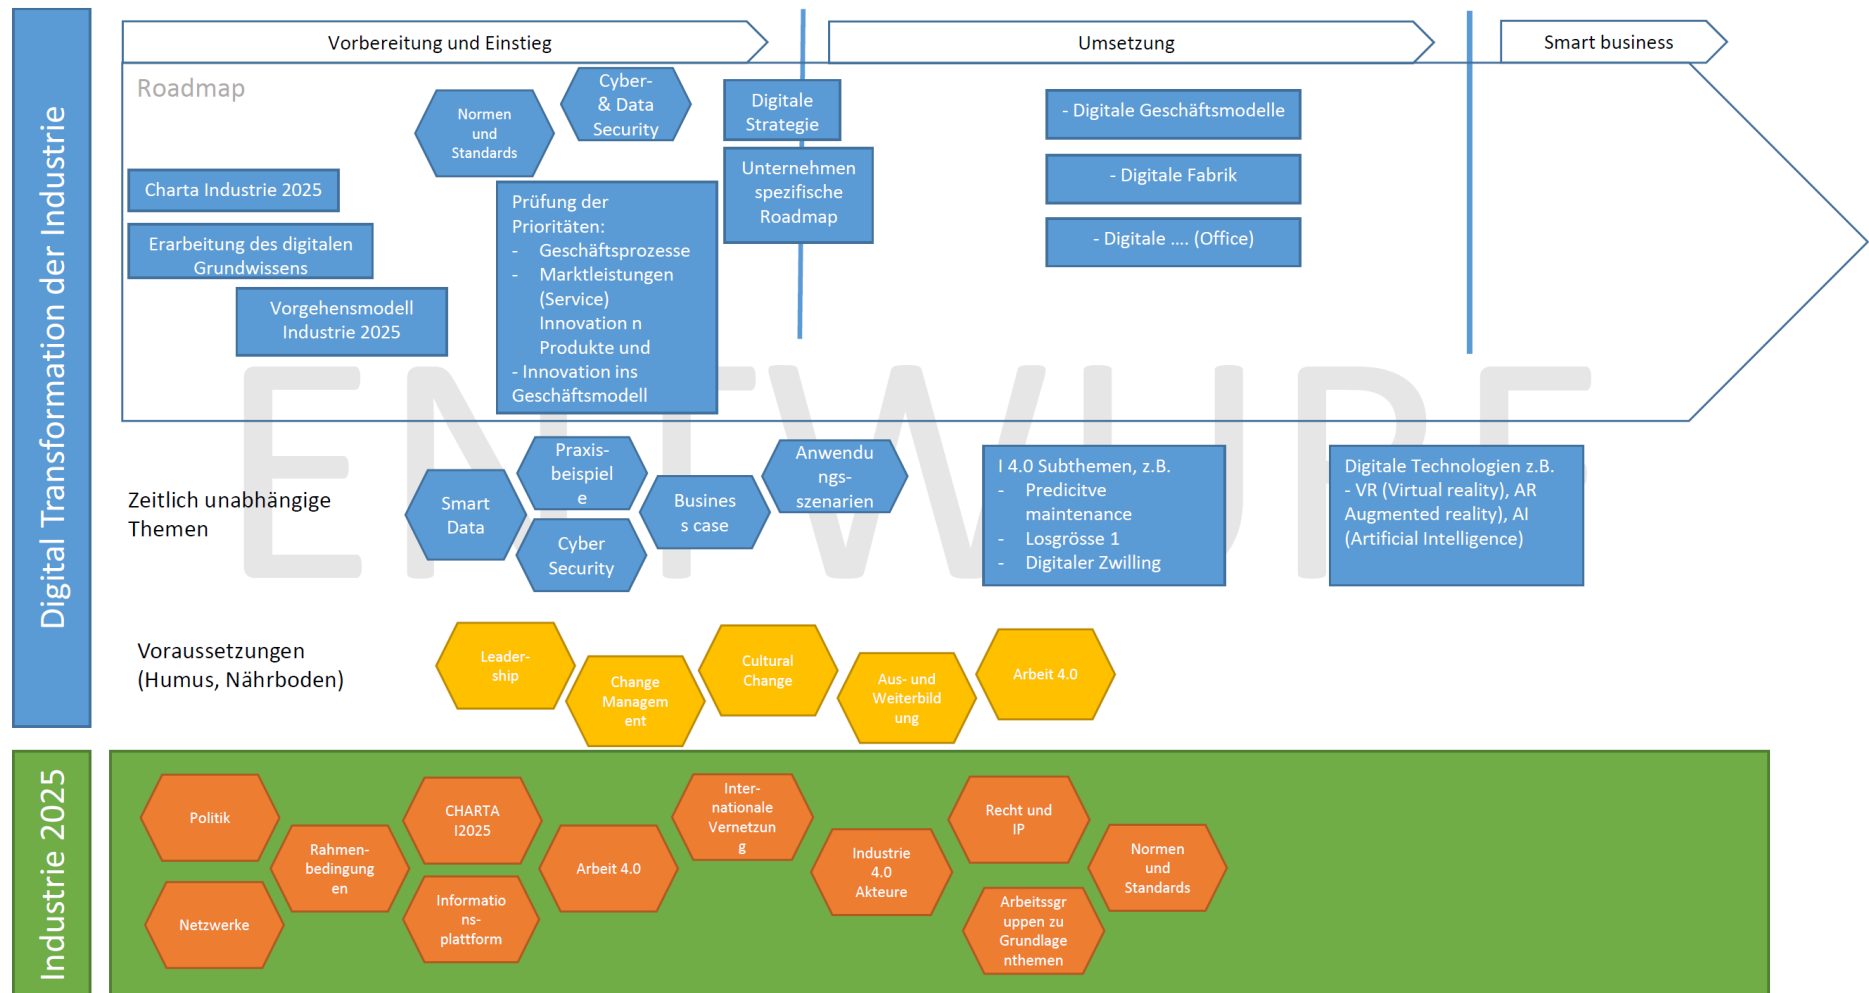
Digital Transformation der Industrie

Vorbereitung und Einstieg

Umsetzung

Smart business

Roadmap

Normen und Standards

Cyber- & Data Security

Digitale Strategie

Unternehmen spezifische Roadmap

- Digitale Geschäftsmodelle

- Digitale Fabrik

- Digitale .... (Office)

Charta Industrie 2025

Erarbeitung des digitalen Grundwissens

Vorgehensmodell Industrie 2025

Prüfung der Prioritäten:
- Geschäftsprozesse
- Marktleistungen (Service) Innovation n Produkte und
- Innovation ins Geschäftsmodell

ENTWURF

Zeitlich unabhängige Themen

Smart Data

Praxisbeispiele

Cyber Security

Business case

Anwendungsszenarien

I 4.0 Subthemen, z.B.
- Predicitve maintenance
- Losgrösse 1
- Digitaler Zwilling

Digitale Technologien z.B.
- VR (Virtual reality), AR Augmented reality), AI (Artificial Intelligence)

Voraussetzungen (Humus, Nährboden)

Leadership

Change Management

Cultural Change

Aus- und Weiterbildung

Arbeit 4.0

Industrie 2025

Politik

Netzwerke

Rahmenbedingungen

CHARTA I2025

Informationsplattform

Arbeit 4.0

Internationale Vernetzung

Industrie 4.0 Akteure

Recht und IP

Arbeitssgruppen zu Grundlagenthemen

Normen und Standards